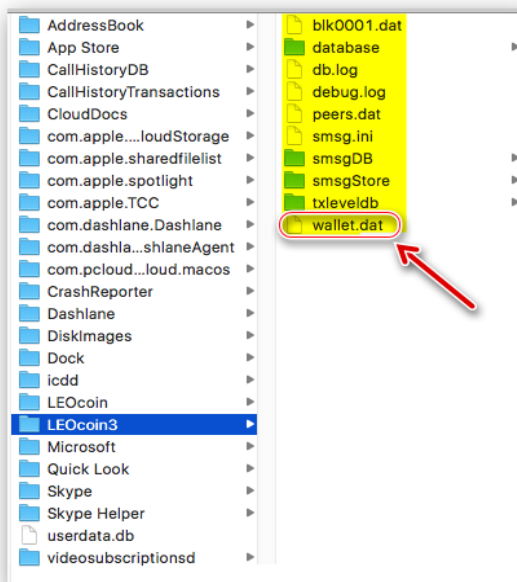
AddressBook
App Store
CallHistoryDB
CallHistoryTransactions
CloudDocs
com.apple....loudStorage
com.apple.sharedfilelist
com.apple.spotlight
com.apple.TCC
com.dashlane.Dashlane
com.dashla...shlaneAgent
com.pcloud...loud.macos
CrashReporter
Dashlane
DiskImages
Dock
icdd
LEOcoin
LEOcoin3
Microsoft
Quick Look
Skype
Skype Helper
userdata.db
videosubscriptionsd

blk0001.dat
database
db.log
debug.log
peers.dat
smsg.ini
smsgDB
smsgStore
txleveldb
wallet.dat